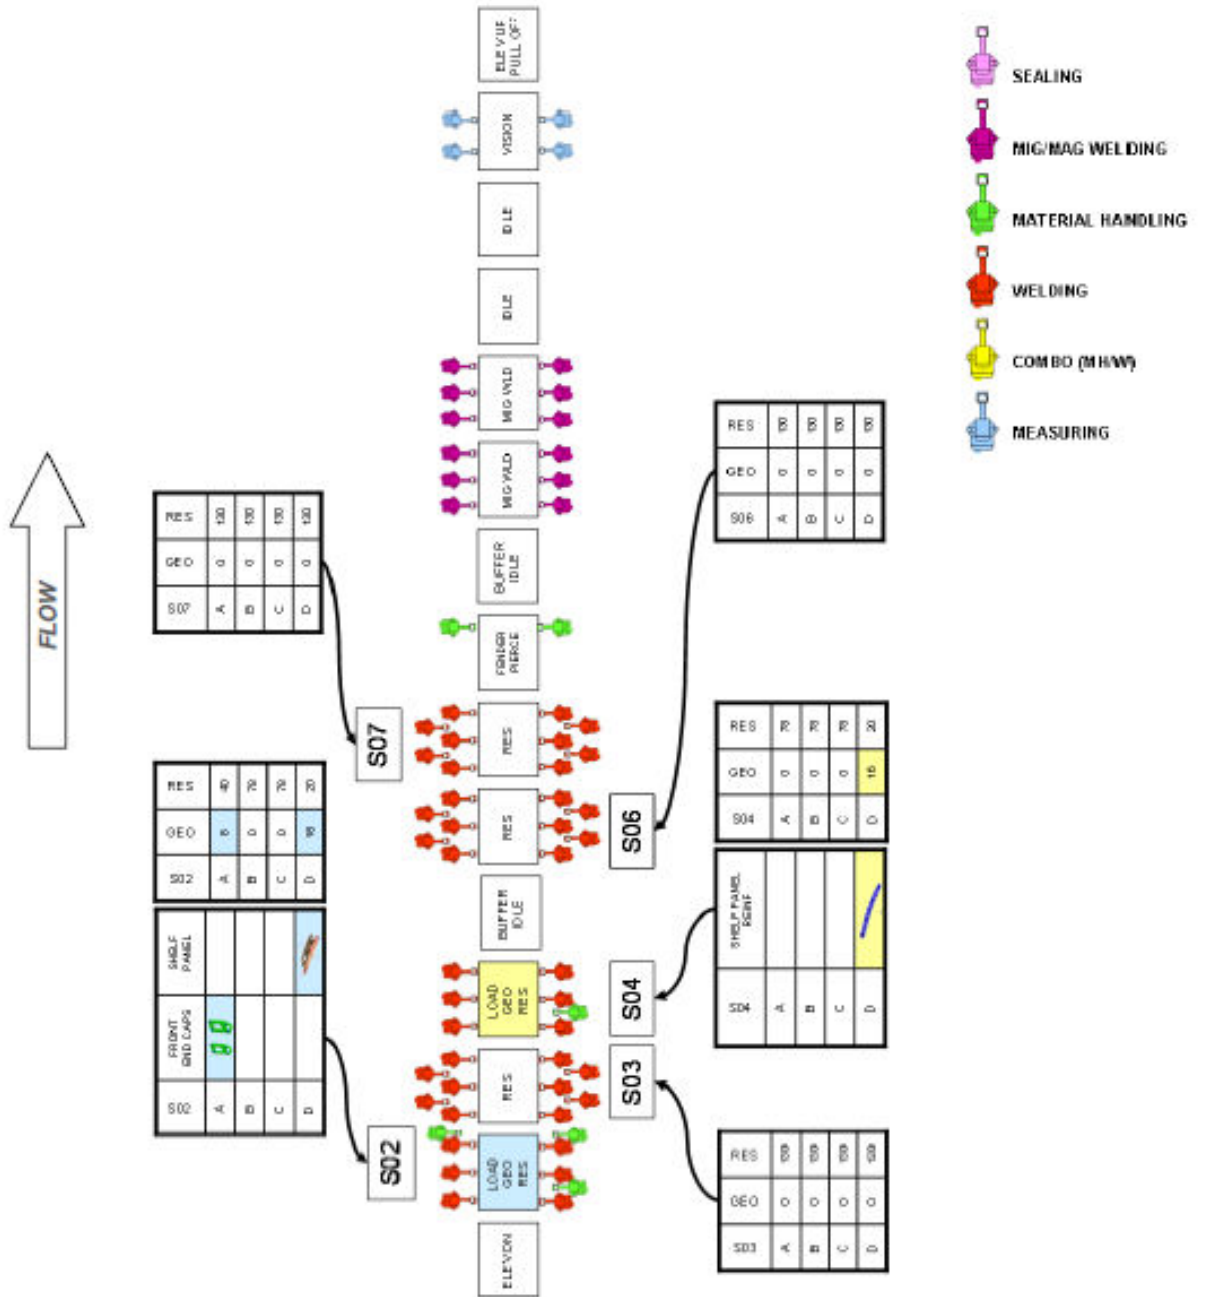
SEALING
MIG/MAG WELDING
MATERIAL HANDLING
WELDING
COMBO (M H/W)
MEASURING

FLOW

ELEVOF PULL OFF
VISION
IDLE
IDLE
MIG WLD
MIG WLD
BUFFER IDLE
FENDER PIERCE
RES
RES
BUFFER IDLE
LOAD GEO RES
RES
LOAD GEO RES
ELEVON

S07
S06
S04
S03
S02

| S07 | A | B | C | D |
|---|---|---|---|---|
| GEO | 0 | 0 | 0 | 0 |
| RES | 130 | 130 | 130 | 130 |

| S06 | A | B | C | D |
|---|---|---|---|---|
| GEO | 0 | 0 | 0 | 0 |
| RES | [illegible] | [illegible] | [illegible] | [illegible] |

| S04 | A | B | C | D |
|---|---|---|---|---|
| GEO | 0 | 0 | 0 | 16 |
| RES | 70 | 70 | 70 | 20 |

| S04 | A | B | C | D |
|---|---|---|---|---|
| SHELF PANEL REINF | | | | |

| S03 | A | B | C | D |
|---|---|---|---|---|
| GEO | 0 | 0 | 0 | 0 |
| RES | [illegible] | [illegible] | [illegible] | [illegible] |

| S02 | A | B | C | D |
|---|---|---|---|---|
| GEO | 8 | 0 | 0 | 18 |
| RES | 40 | 70 | 70 | 20 |

| S02 | A | B | C | D |
|---|---|---|---|---|
| FRONT END CAPS | | | | |
| SHELF PANEL | | | | |